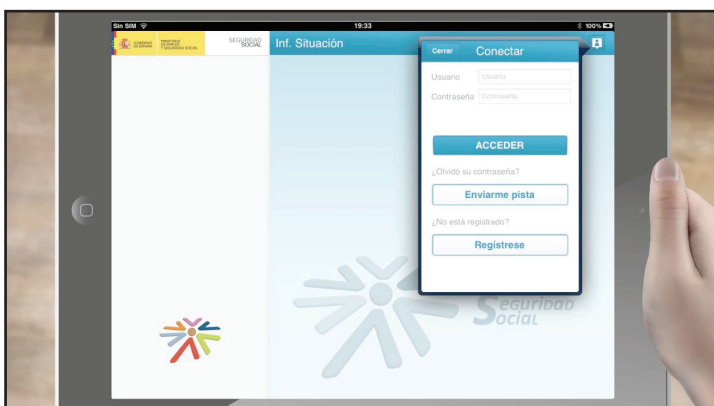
Sin SIM
19:33
100%
GOBIERNO DE ESPAÑA
MINISTERIO DE EMPLEO Y SEGURIDAD SOCIAL
SEGURIDAD SOCIAL
Inf. Situación
Cerrar
Conectar
Usuario
Usuario
Contraseña
Contraseña
ACCEDER
¿Olvidó su contraseña?
Enviarme pista
¿No está registrado?
Registrese
Seguridad Social